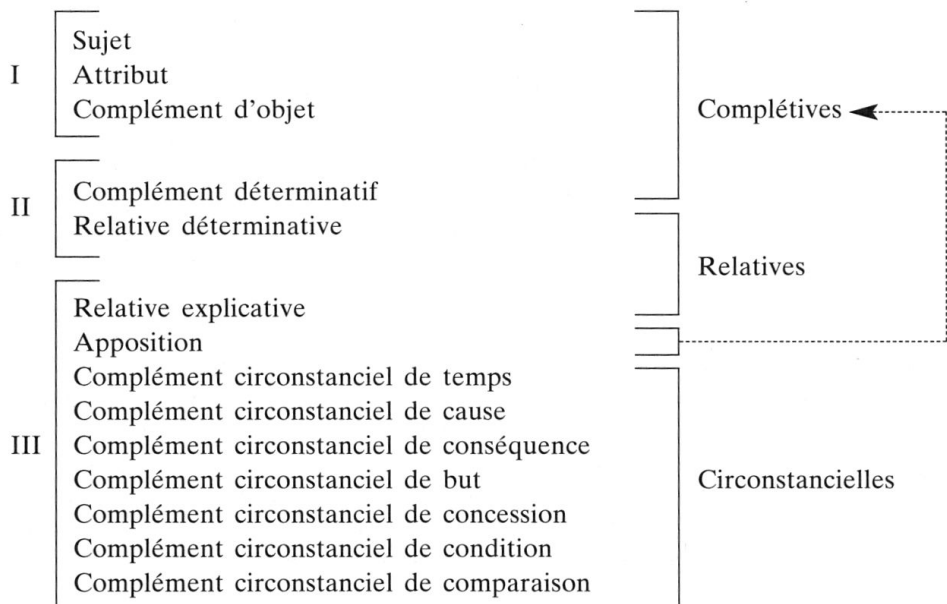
I
Sujet
Attribut
Complément d'objet

II
Complément déterminatif
Relative déterminative

III
Relative explicative
Apposition
Complément circonstanciel de temps
Complément circonstanciel de cause
Complément circonstanciel de conséquence
Complément circonstanciel de but
Complément circonstanciel de concession
Complément circonstanciel de condition
Complément circonstanciel de comparaison

Complétives

Relatives

Circonstancielles